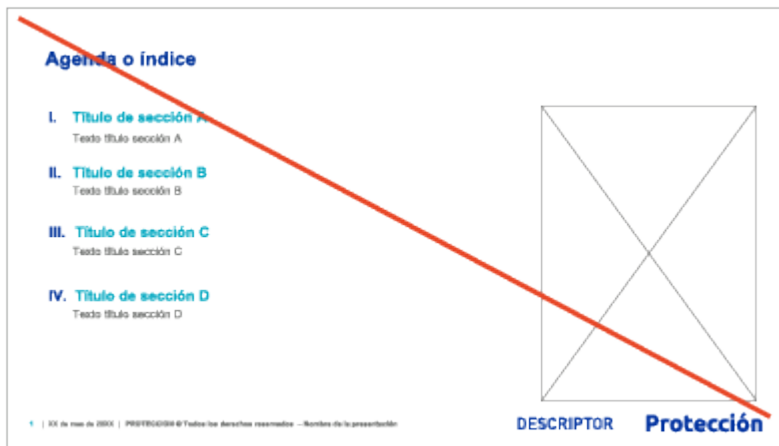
Agenda o índice

I. Título de sección A
Texto título sección A

II. Título de sección B
Texto título sección B

III. Título de sección C
Texto título sección C

IV. Título de sección D
Texto título sección D

1 | XX de mes de 20XX | PROTECCIÓN © Todos los derechos reservados – Nombre de la presentación

DESCRIPTOR

Protección